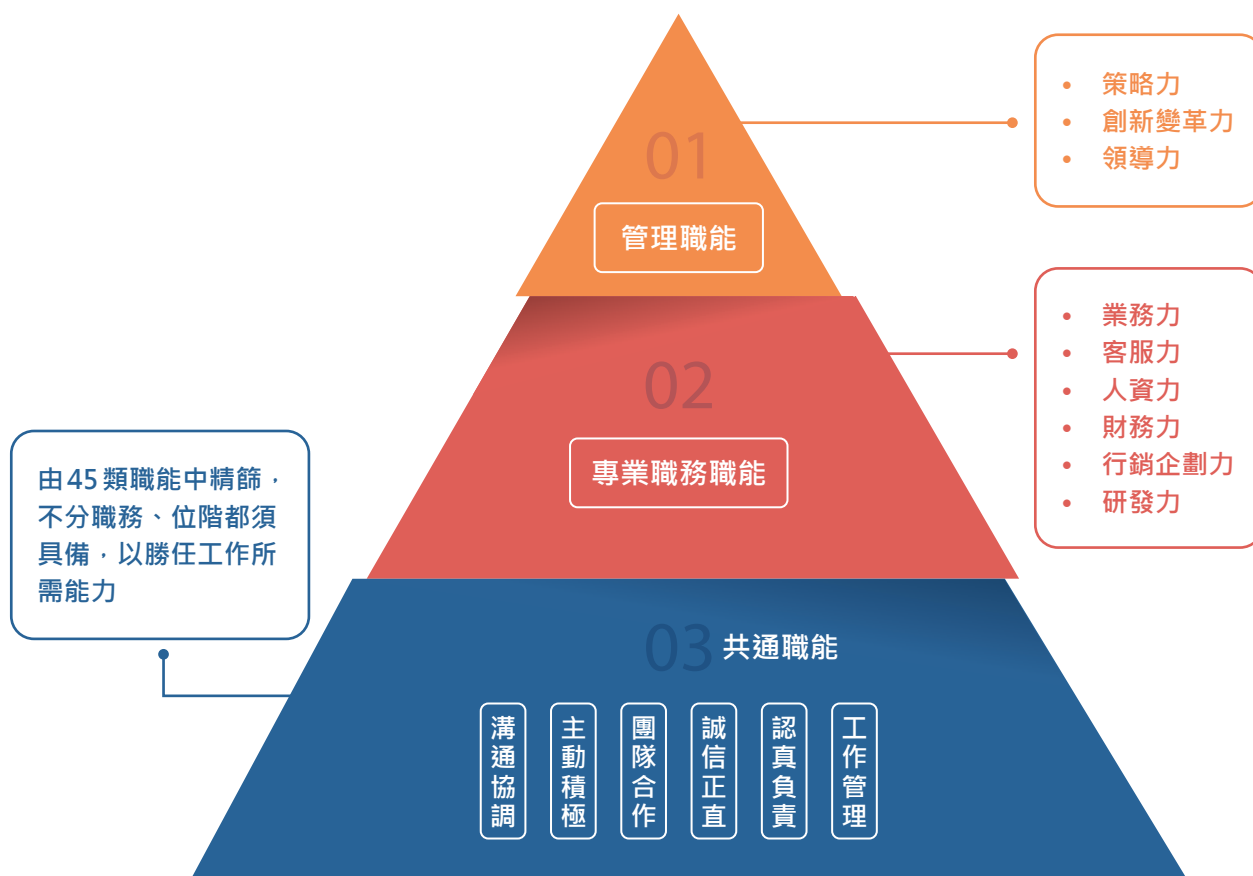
01
管理職能

• 策略力
• 創新變革力
• 領導力

02
專業職務職能

• 業務力
• 客服力
• 人資力
• 財務力
• 行銷企劃力
• 研發力

由45類職能中精篩，不分職務、位階都須具備，以勝任工作所需能力

03 共通職能

溝通協調
主動積極
團隊合作
誠信正直
認真負責
工作管理